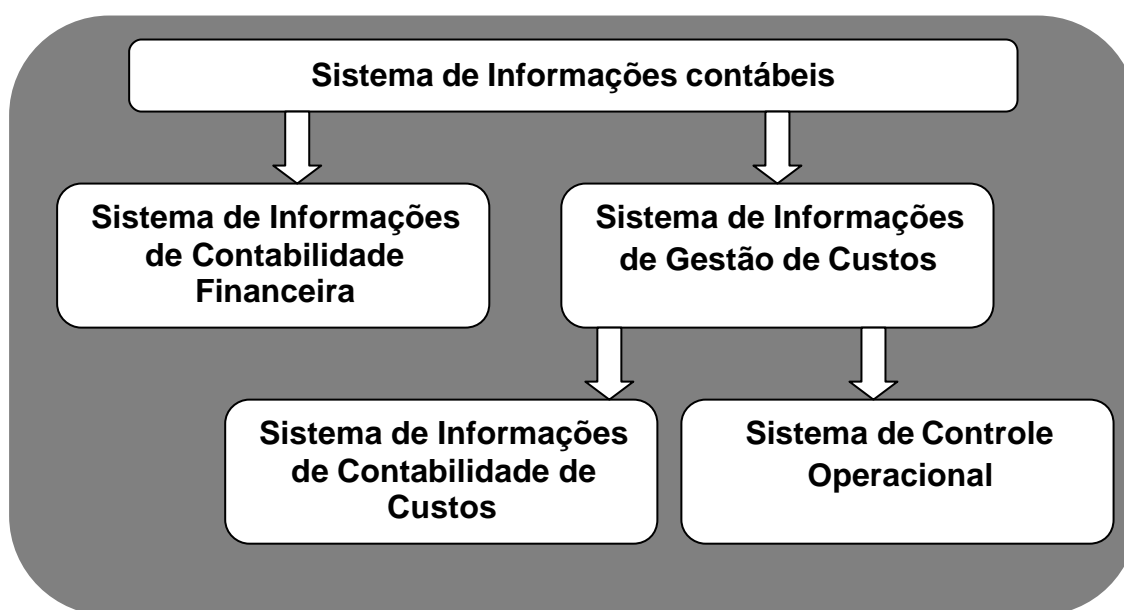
Sistema de Informações contábeis

Sistema de Informações de Contabilidade Financeira

Sistema de Informações de Gestão de Custos

Sistema de Informações de Contabilidade de Custos

Sistema de Controle Operacional